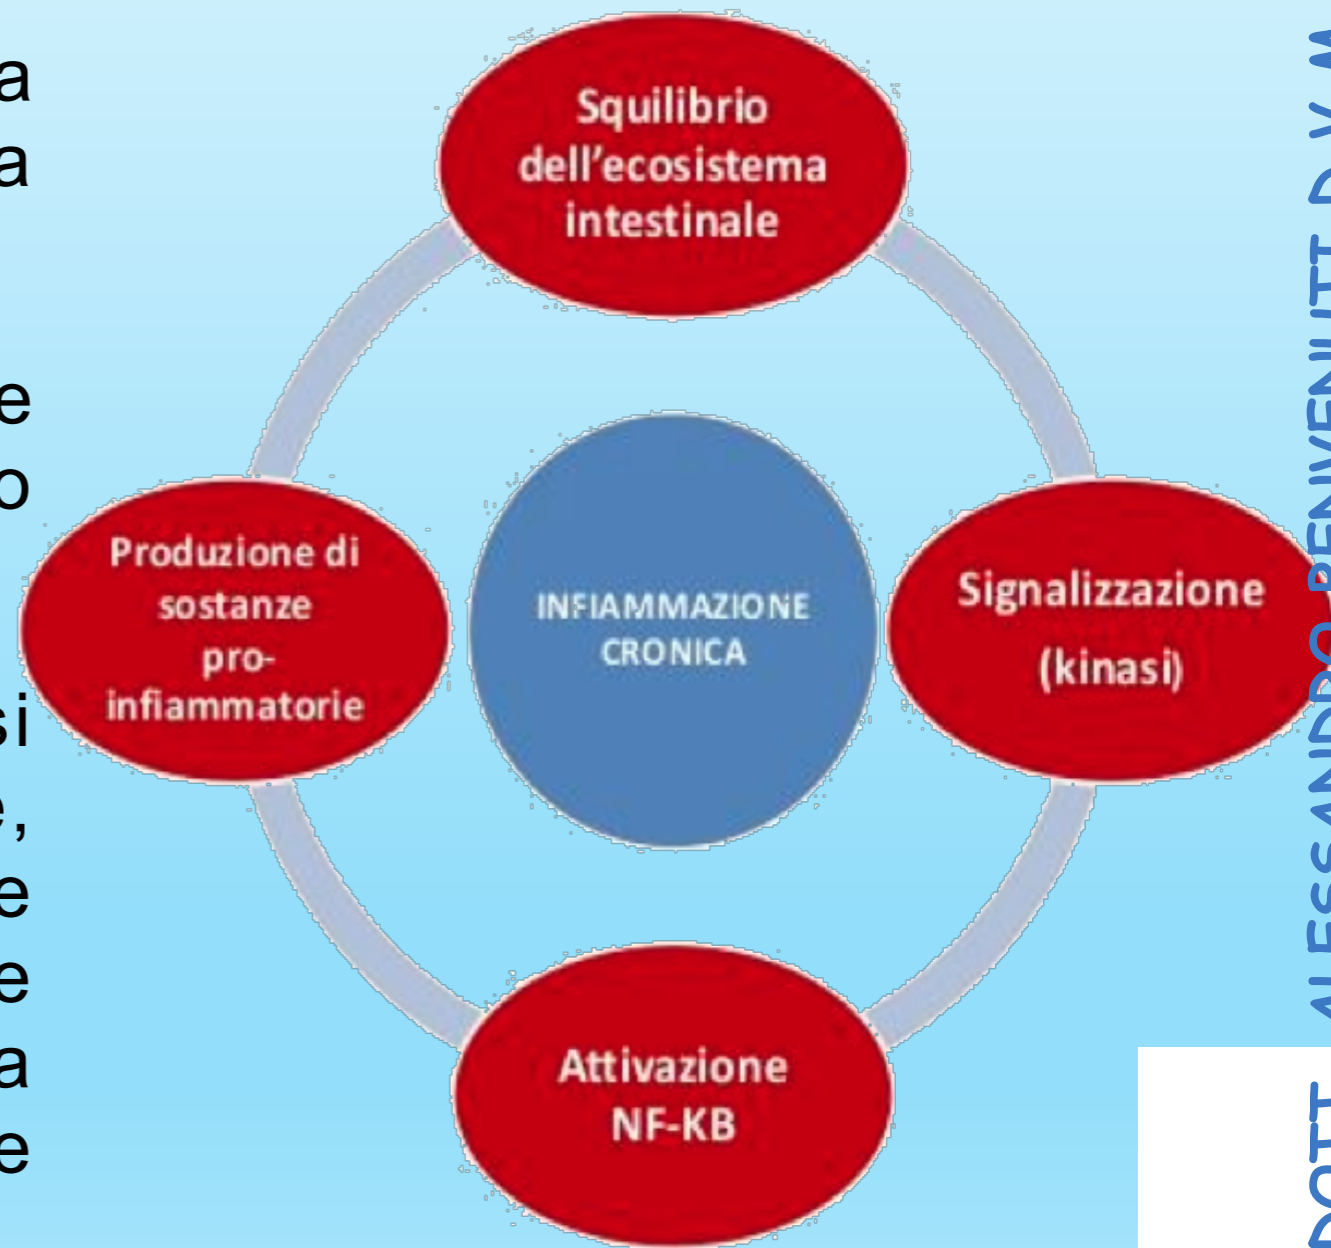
a
a

e
o

si
e,
e
e
a
e

Squilibrio dell'ecosistema intestinale

Produzione di sostanze pro-infiammatorie

INFIAMMAZIONE CRONICA

Signalizzazione (kinasi)

Attivazione NF-KB

DOTT. ALESSANDRO BENVENUTI D.Y.M